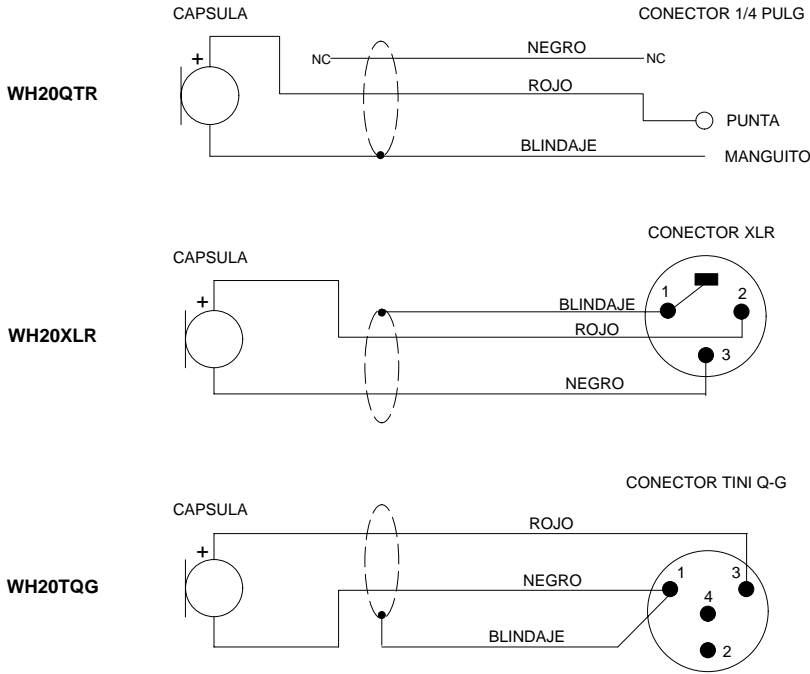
CAPSULA

CONECTOR 1/4 PULG

WH20QTR

+

NC

NEGRO

NC

ROJO

PUNTA

BLINDAJE

MANGUITO

CONECTOR XLR

CAPSULA

WH20XLR

+

BLINDAJE

1

2

ROJO

3

NEGRO

CONECTOR TINI Q-G

CAPSULA

ROJO

WH20TQG

+

NEGRO

1

3

4

BLINDAJE

2